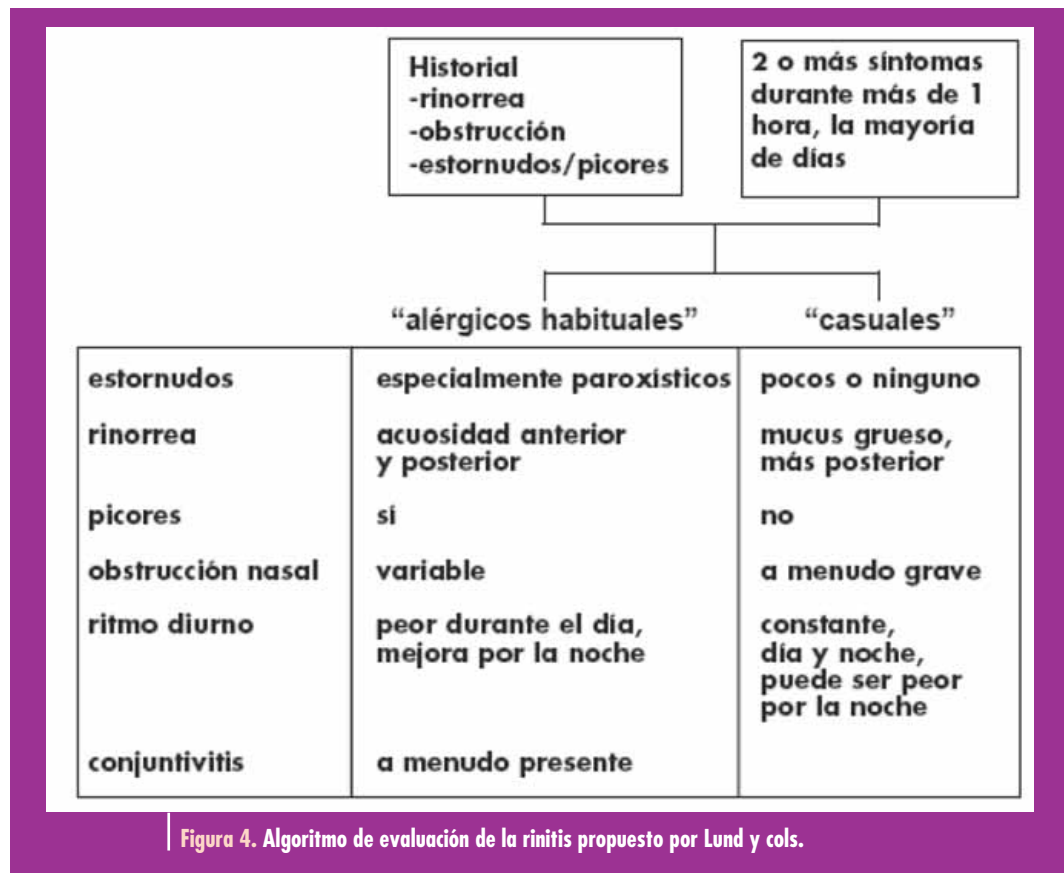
Historial
-rinorrea
-obstrucción
-estornudos/picores

2 o más síntomas durante más de 1 hora, la mayoría de días

"alérgicos habituales"

"casuales"

| | | |
|---|---|---|
| estornudos | especialmente paroxísticos | pocos o ninguno |
| rinorrea | acuosidad anterior y posterior | mucus grueso, más posterior |
| picores | si | no |
| obstrucción nasal | variable | a menudo grave |
| ritmo diurno | peor durante el día, mejora por la noche | constante, día y noche, puede ser peor por la noche |
| conjuntivitis | a menudo presente | |

Figura 4. Algoritmo de evaluación de la rinitis propuesto por Lund y cols.